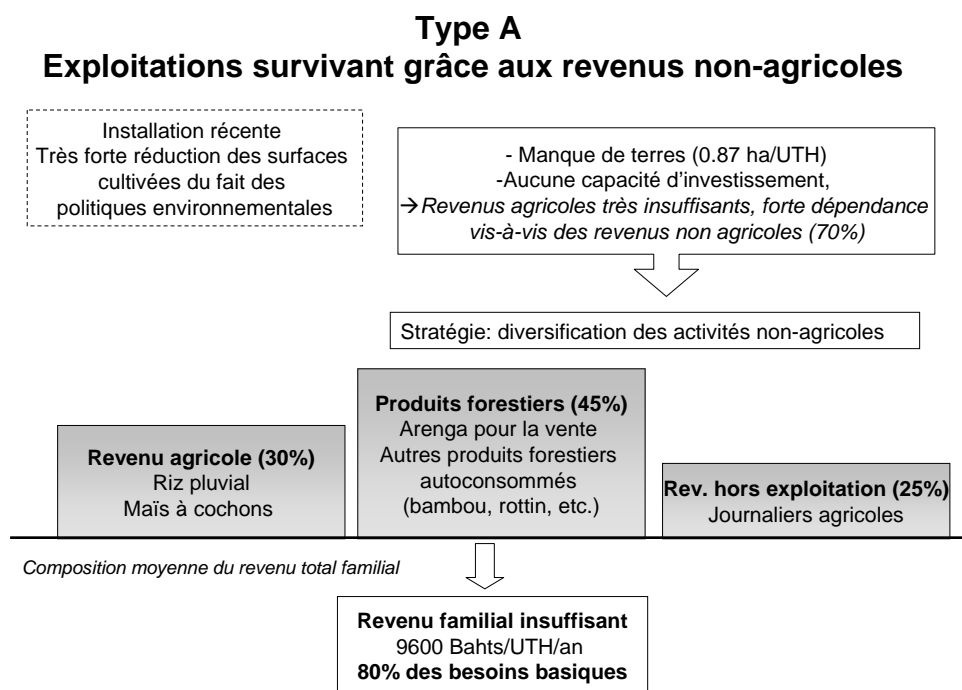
Type A
Exploitations survivant grâce aux revenus non-agricoles

Installation récente
Très forte réduction des surfaces cultivées du fait des politiques environnementales

- Manque de terres (0.87 ha/UTH)
-Aucune capacité d'investissement,
→Revenus agricoles très insuffisants, forte dépendance vis-à-vis des revenus non agricoles (70%)

Stratégie: diversification des activités non-agricoles

Revenu agricole (30%)
Riz pluvial
Maïs à cochons

Produits forestiers (45%)
Arenga pour la vente
Autres produits forestiers autoconsommés
(bambou, rottin, etc.)

Rev. hors exploitation (25%)
Journaliers agricoles

Composition moyenne du revenu total familial

Revenu familial insuffisant
9600 Bahts/UTH/an
80% des besoins basiques